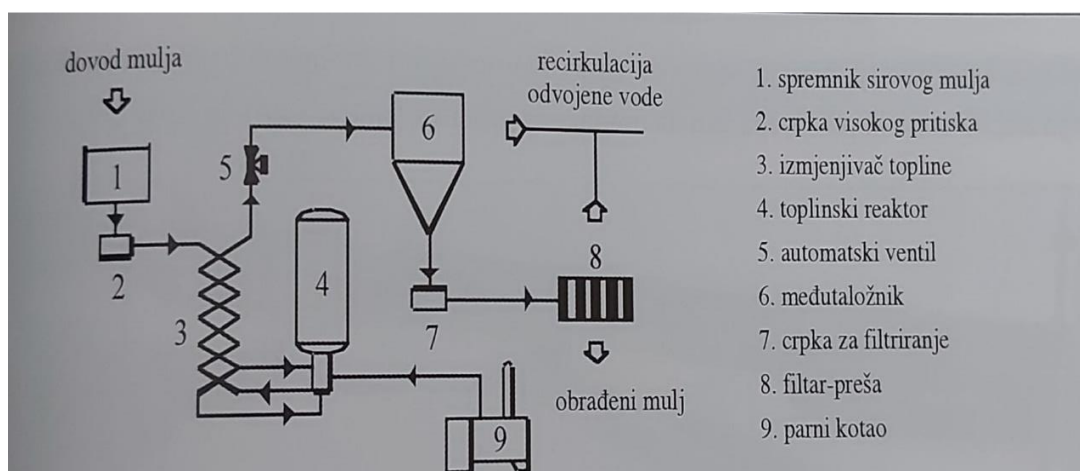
dovod mulja

1

2

3

4

5

6

recirkulacija odvojene vode

8

7

obrađeni mulj

9

1. spremnik sirovog mulja
2. crpka visokog pritiska
3. izmjenjivač topline
4. toplinski reaktor
5. automatski ventil
6. međutaložnik
7. crpka za filtriranje
8. filtar-preša
9. parni kotao